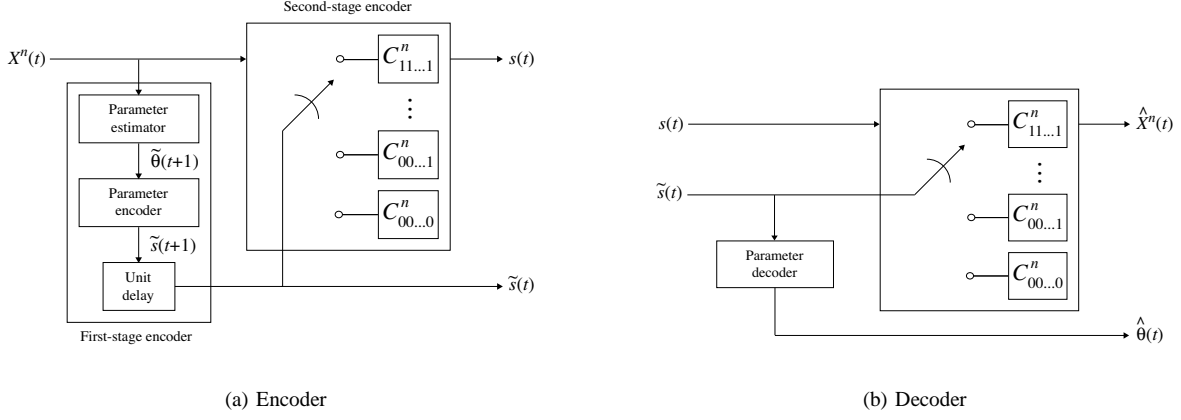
Second-stage encoder

$X^n(t)$

Parameter estimator

$\tilde{\theta}(t+1)$

Parameter encoder

$\tilde{s}(t+1)$

Unit delay

First-stage encoder

$C^n_{11...1}$

$\vdots$

$C^n_{00...1}$

$C^n_{00...0}$

$s(t)$

$\tilde{s}(t)$

(a) Encoder

$s(t)$

$\tilde{s}(t)$

Parameter decoder

$C^n_{11...1}$

$\vdots$

$C^n_{00...1}$

$C^n_{00...0}$

$\hat{X}^n(t)$

$\hat{\theta}(t)$

(b) Decoder